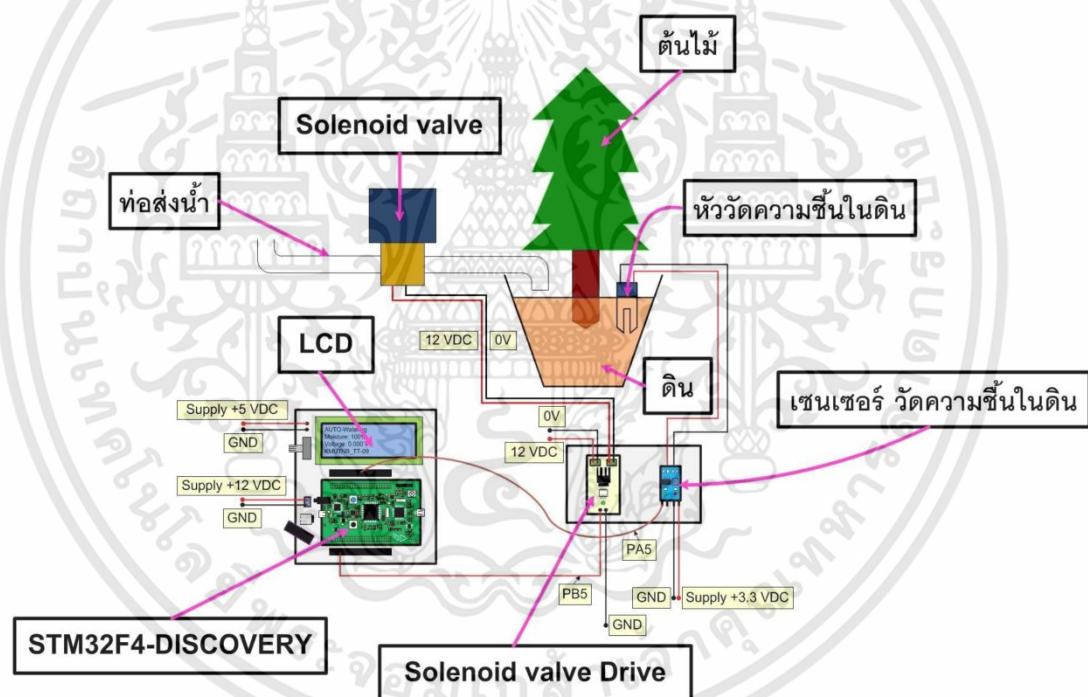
ต้นไม้

Solenoid valve

ท่อส่งน้ำ

หัววัดความชื้นในดิน

LCD

12 VDC

0V

ดิน

เซนเซอร์ วัดความชื้นในดิน

Supply +5 VDC

GND

AUTO-Watering
Moisture: 100%
Voltage: 0.000 V
RMUTNB_TT-09

0V

12 VDC

Supply +12 VDC

GND

PA5

PB5

GND

Supply +3.3 VDC

GND

STM32F4-DISCOVERY

Solenoid valve Drive